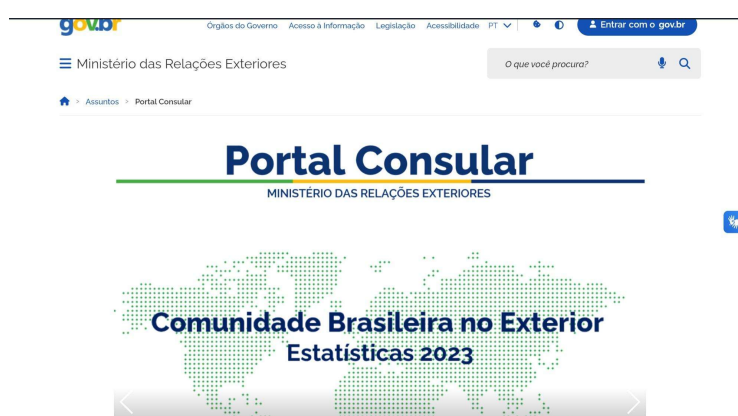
gov.br

Órgãos do Governo Acesso à Informação Legislação Acessibilidade PT

Entrar com o gov.br

Ministério das Relações Exteriores

O que você procura?

Assuntos > Portal Consular

Portal Consular

MINISTÉRIO DAS RELAÇÕES EXTERIORES

Comunidade Brasileira no Exterior
Estatísticas 2023